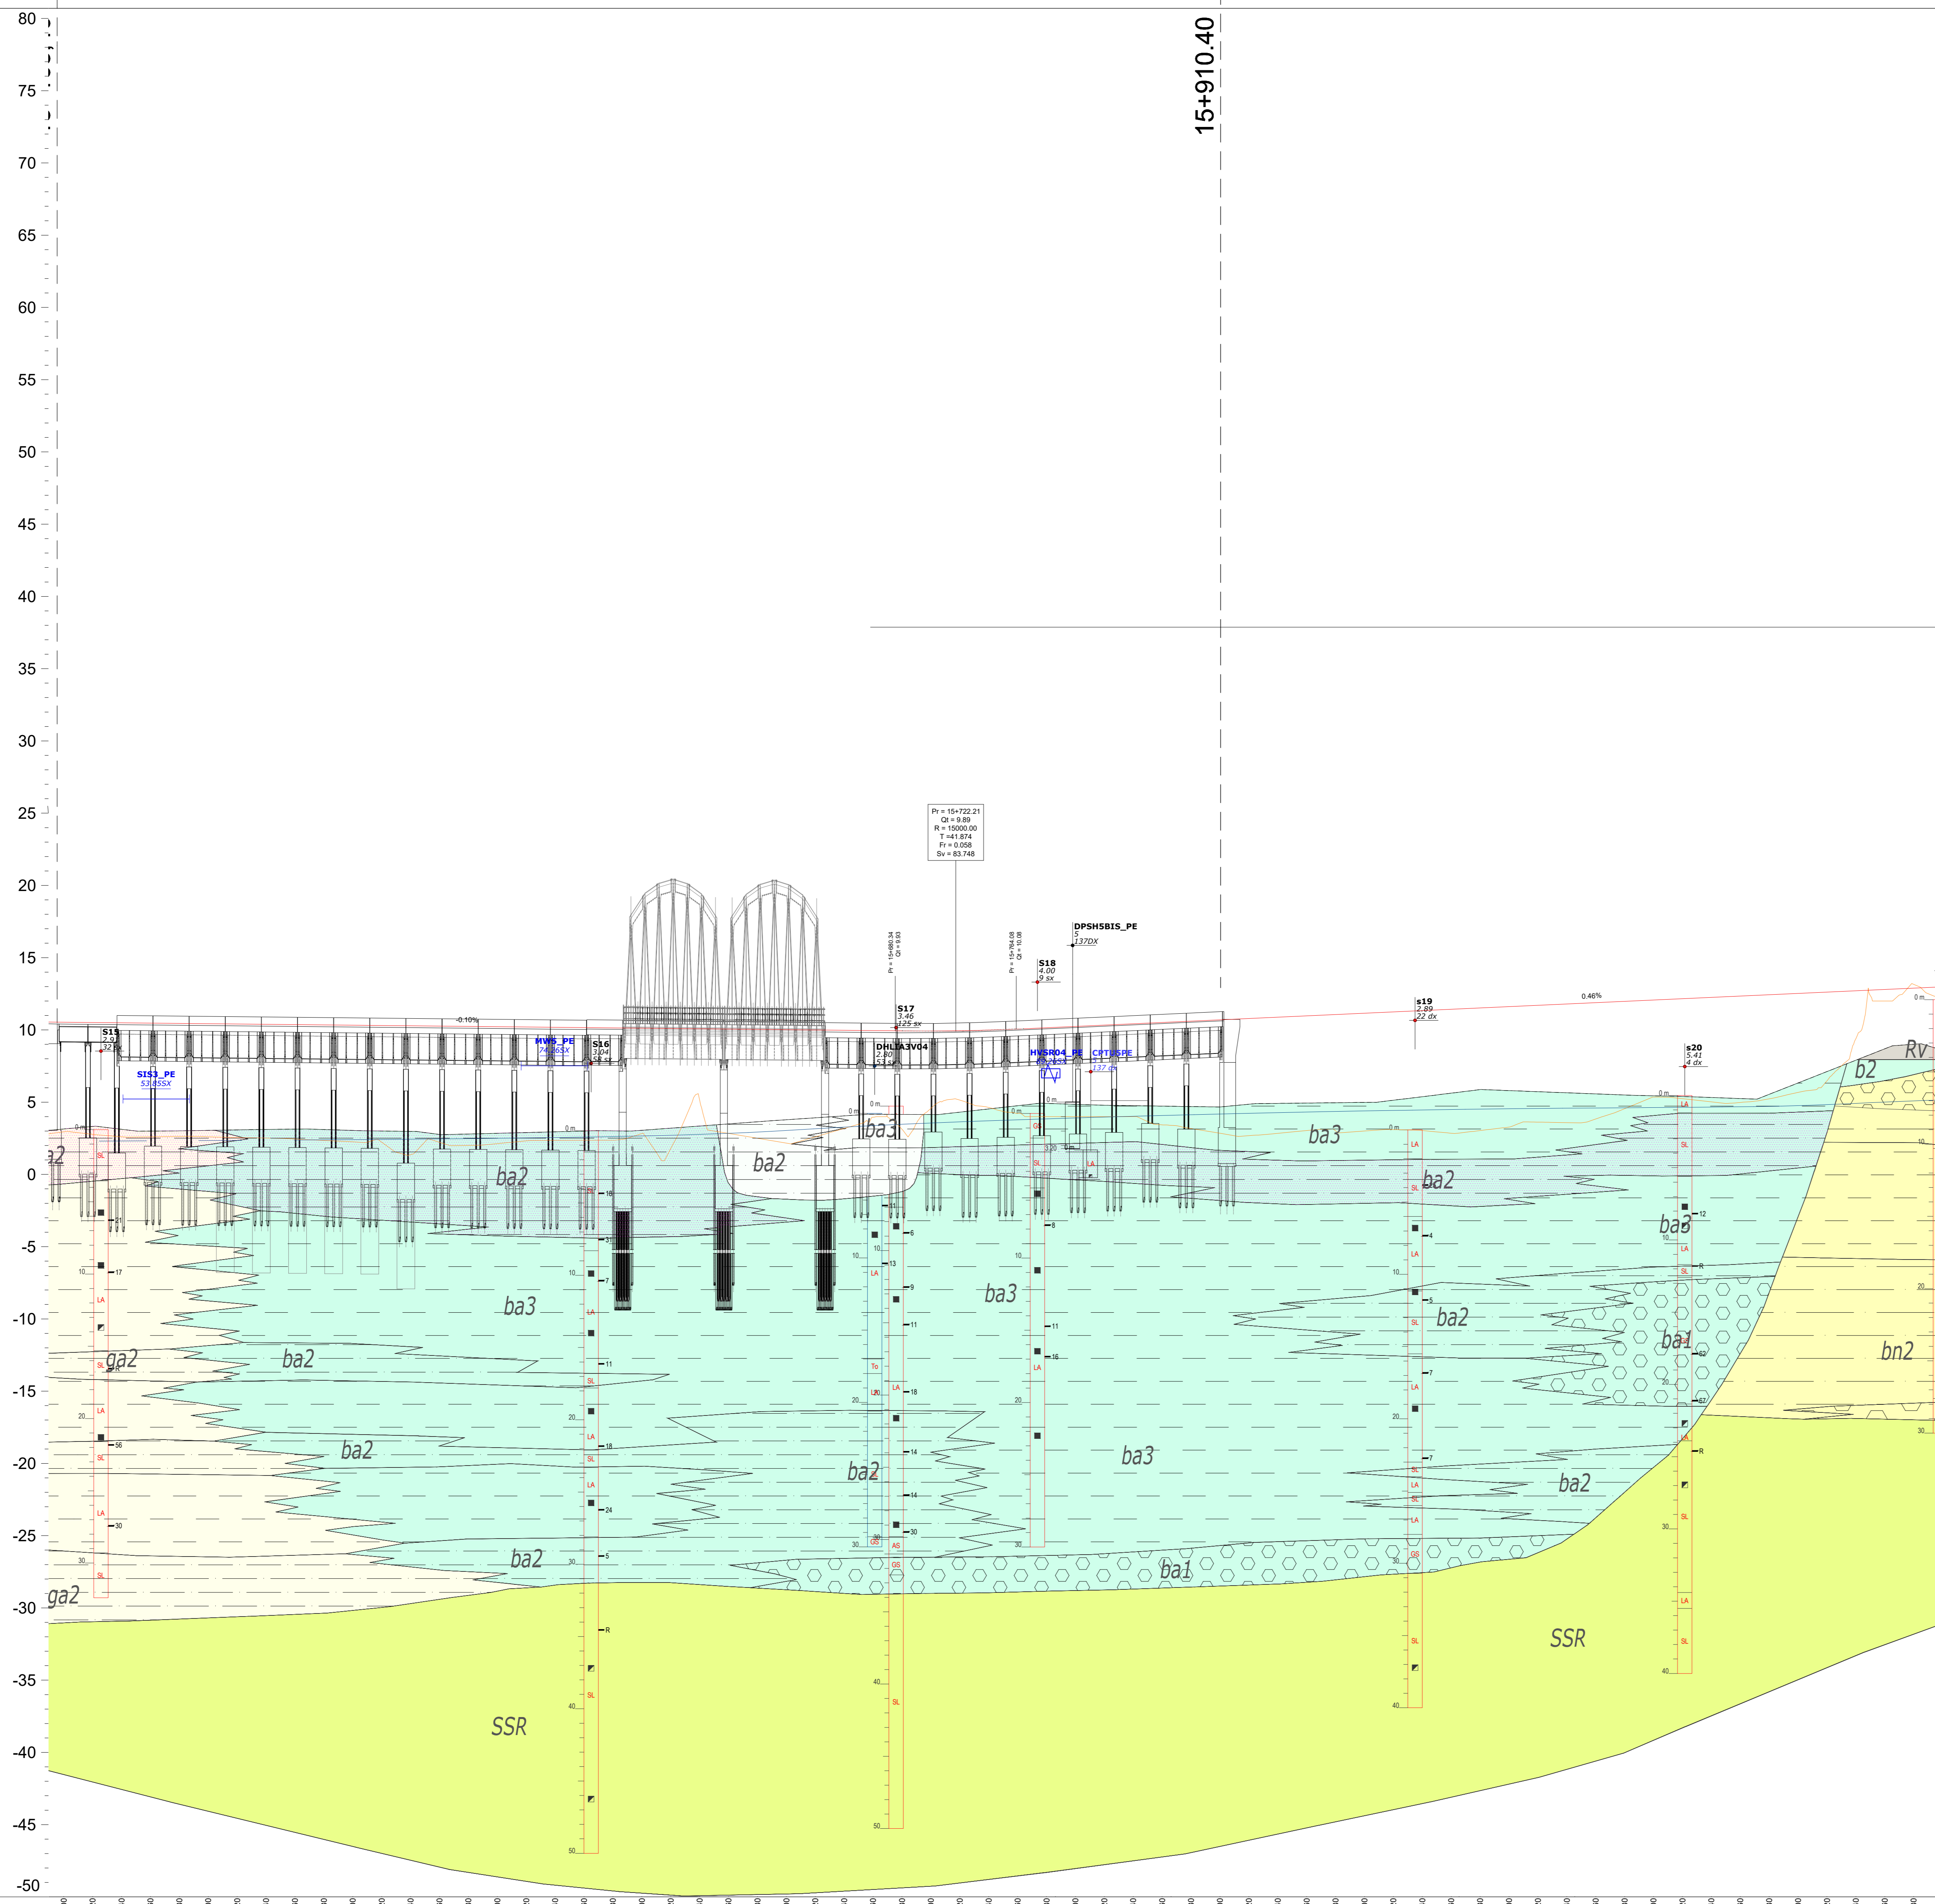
80
75
70
65
60
55
50
45
40
35
30
25
20
15
10
5
0
-5
-10
-15
-20
-25
-30
-35
-40
-45
-50

15+910.40

Pr = 15+722.21
Qt = 9.89
R = 15000.00
T =41.874
Fr = 0.058
Sv = 83.748

Pr = 15+680.34
Qt = 9.93

Pr = 15+764.08
Qt = 10.08

DPSH5BIS_PE
5
137DX

S18
4.00
9 sx

S17
3.46
125 sx

s19
2.89
22 dx

0.46%

-0.10%

S15
2.9
32 dx

SIS3_PE
53.85SX

MW5_PE
74.25SX

S16
3.04
58 sx

DHLIA3V04
2.80
53 sx

HVSR04_PE

CPTU5PE
137 dx

s20
5.41
4 dx

Rv
b2
bn2
ga2
ba2
ba3
ba1
SSR

LA
SL
GS
AS
To
R

21
17
56
30
16
3
7
11
18
24
5
6
13
9
11
18
14
14
30
8
11
16
4
5
7
7
12
52
62
10
20
30
40
50
0 m